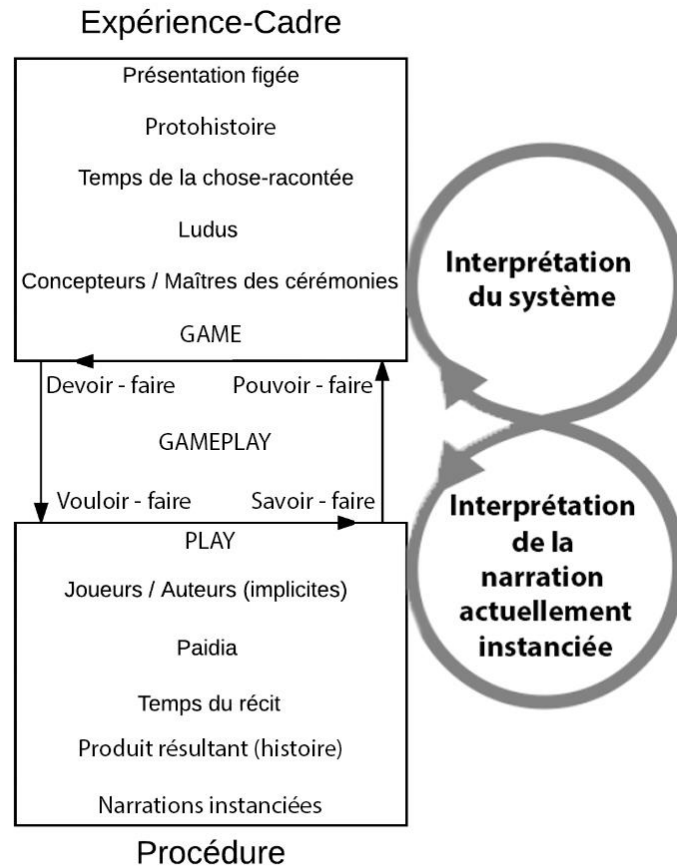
Expérience-Cadre

Présentation figée

Protohistoire

Temps de la chose-racontée

Ludus

Concepteurs / Maîtres des cérémonies

GAME

Devoir - faire

Pouvoir - faire

GAMEPLAY

Vouloir - faire

Savoir - faire

PLAY

Joueurs / Auteurs (implicites)

Paidia

Temps du récit

Produit résultant (histoire)

Narrations instanciées

Procédure

Interprétation du système

Interprétation de la narration actuellement instanciée